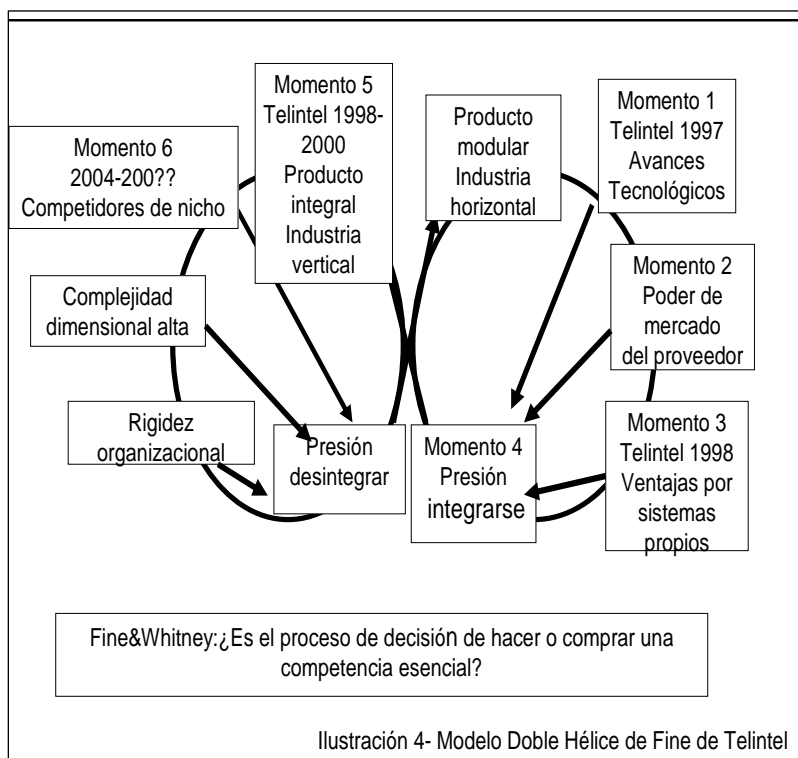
Momento 6
2004-200??
Competidores de nicho

Momento 5
Telintel 1998-2000
Producto integral
Industria vertical

Producto modular
Industria horizontal

Momento 1
Telintel 1997
Avances Tecnológicos

Complejidad dimensional alta

Momento 2
Poder de mercado del proveedor

Rigidez organizacional

Presión desintegrar

Momento 4
Presión integrarse

Momento 3
Telintel 1998
Ventajas por sistemas propios

Fine&Whitney:¿Es el proceso de decisión de hacer o comprar una competencia esencial?

Ilustración 4- Modelo Doble Hélice de Fine de Telintel